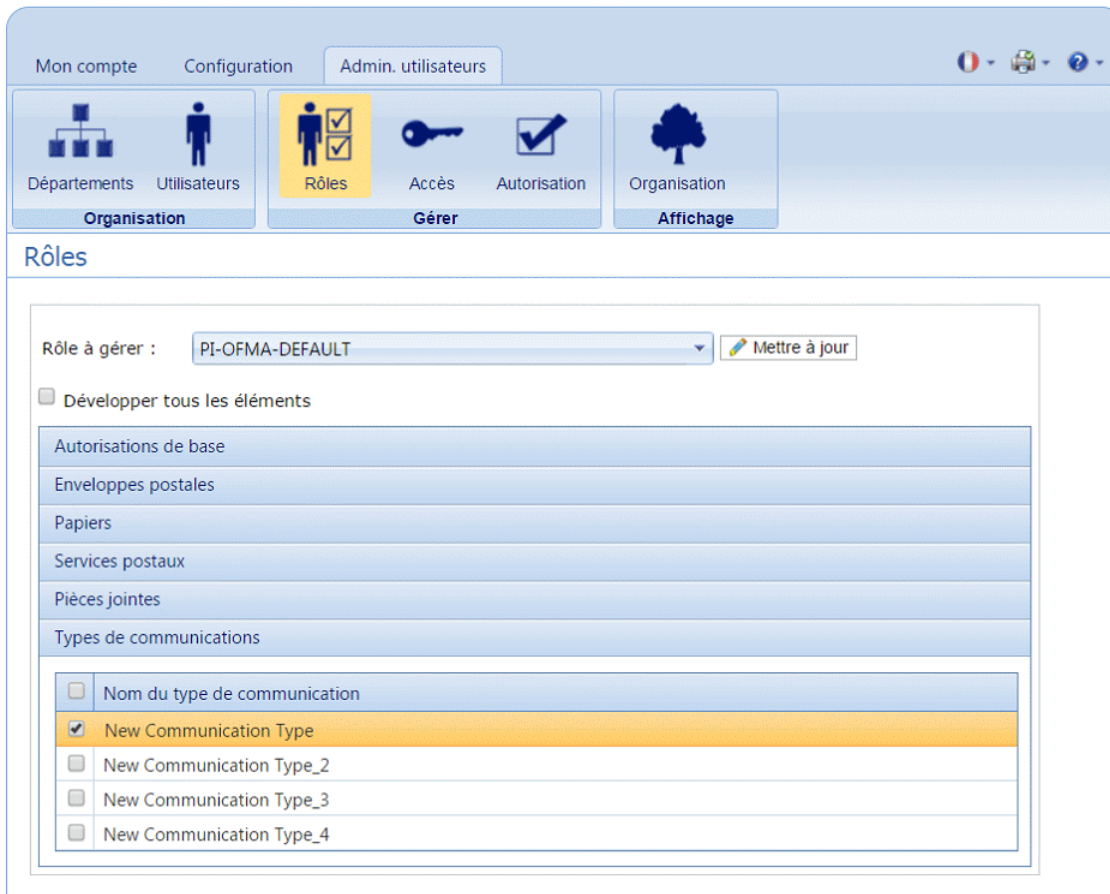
Mon compte Configuration Admin. utilisateurs

Départements Utilisateurs
Organisation

Rôles Accès Autorisation
Gérer

Organisation
Affichage

Rôles

Rôle à gérer : PI-OFMA-DEFAULT Mettre à jour

Développer tous les éléments

Autorisations de base
Enveloppes postales
Papiers
Services postaux
Pièces jointes
Types de communications

| | Nom du type de communication |
|---|---|
| ✔ | New Communication Type |
| | New Communication Type_2 |
| | New Communication Type_3 |
| | New Communication Type_4 |